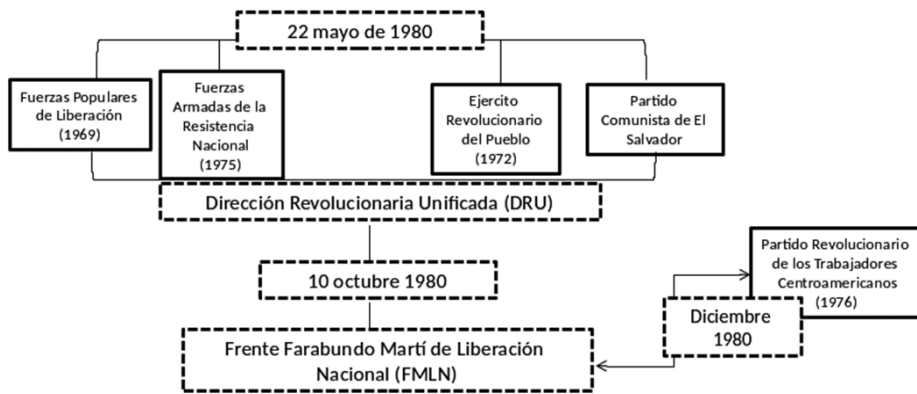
22 mayo de 1980

Fuerzas Populares de Liberación (1969)

Fuerzas Armadas de la Resistencia Nacional (1975)

Ejercito Revolucionario del Pueblo (1972)

Partido Comunista de El Salvador

Dirección Revolucionaria Unificada (DRU)

10 octubre 1980

Partido Revolucionario de los Trabajadores Centroamericanos (1976)

Diciembre 1980

Frente Farabundo Martí de Liberación Nacional (FMLN)